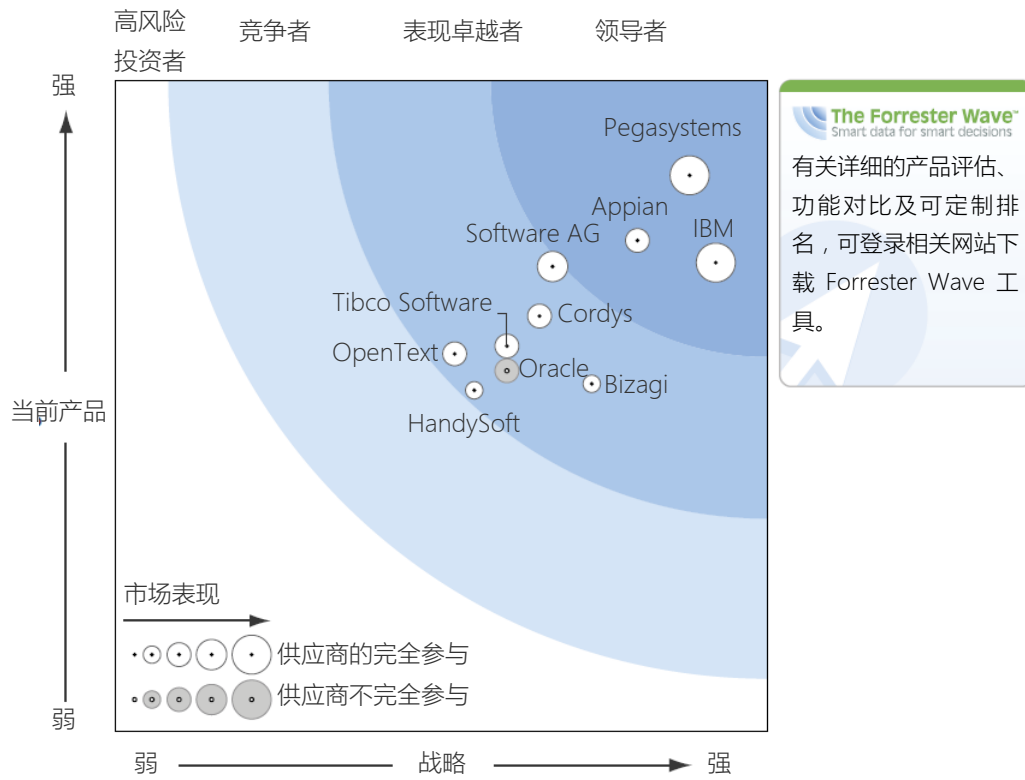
高风险投资者 竞争者 表现卓越者 领导者

强

当前产品

弱

Pegasystems
Appian
IBM
Software AG
Tibco Software
Cordys
OpenText
Oracle
Bizagi
HandySoft

市场表现
供应商的完全参与
供应商不完全参与

弱 战略 强

The Forrester Wave™
Smart data for smart decisions
有关详细的产品评估、功能对比及可定制排名，可登录相关网站下载 Forrester Wave 工具。